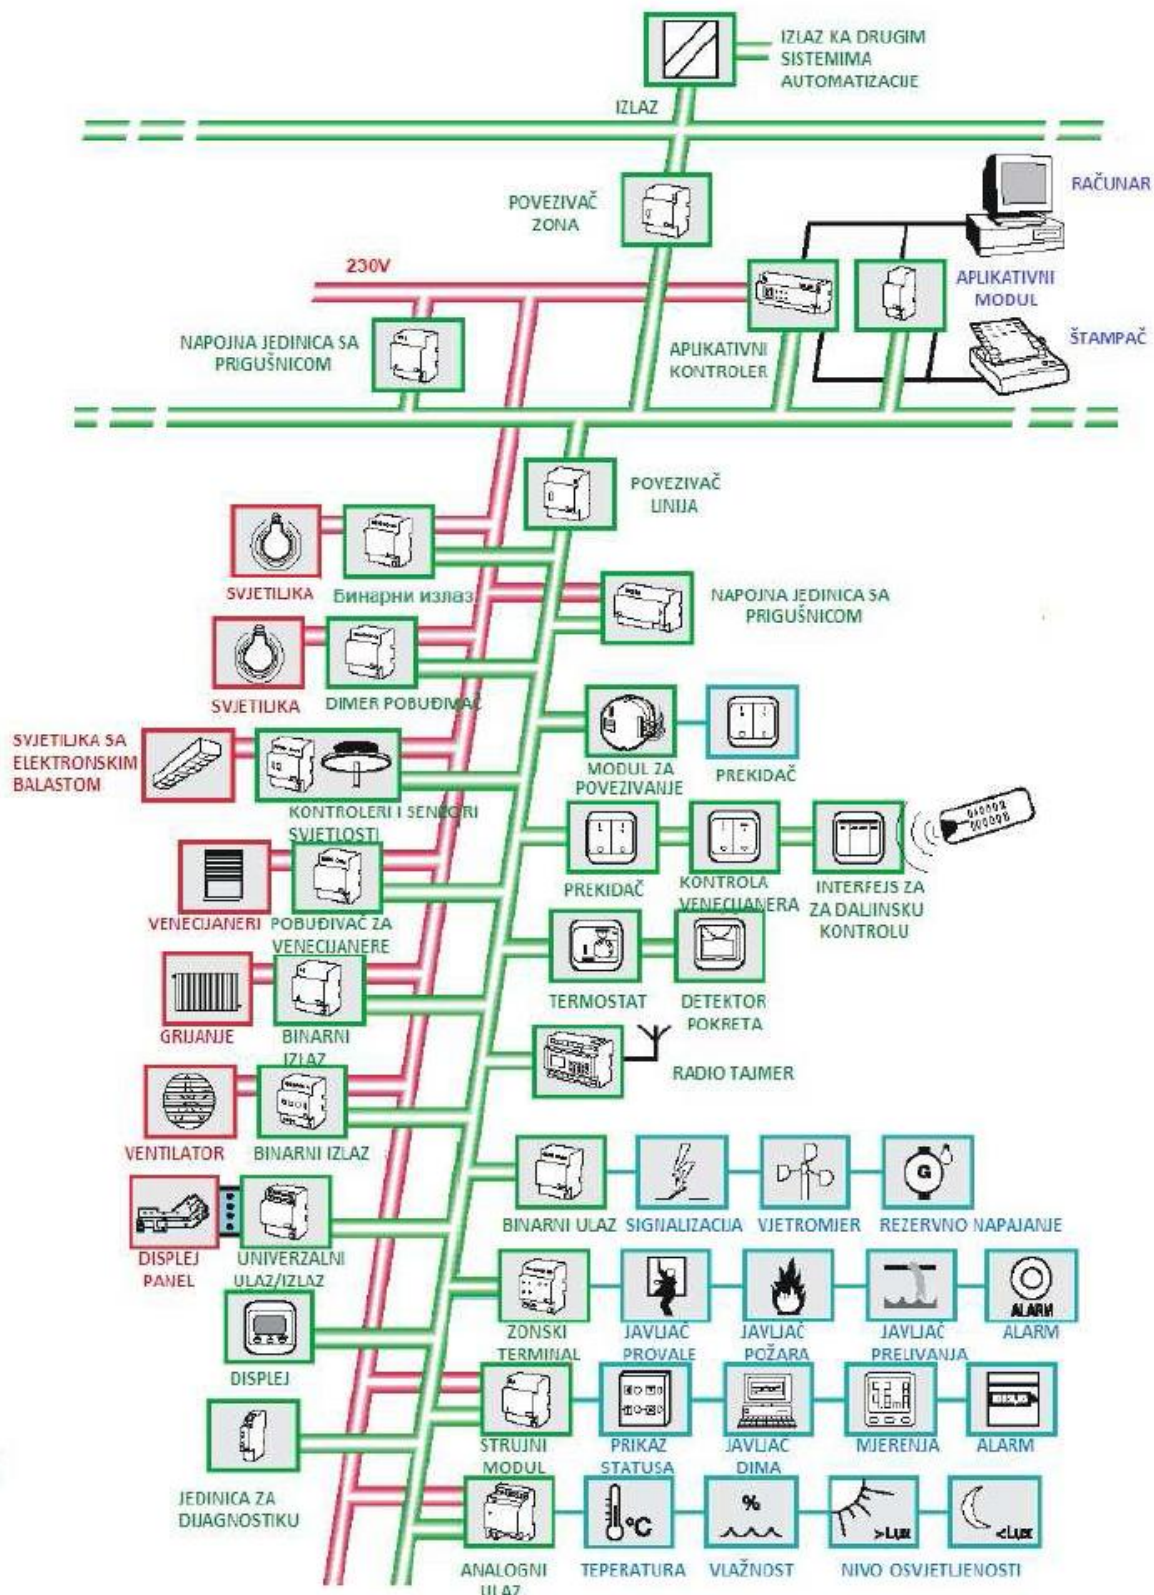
IZLAZ KA DRUGIM SISTEMIMA AUTOMATIZACIJE

IZLAZ

POVEZIVAČ ZONA

RAČUNAR

230V

APLIKATIVNI MODUL

NAPOJNA JEDINICA SA PRIGUŠNICOM

APLIKATIVNI KONTROLER

ŠTAMPAČ

POVEZIVAČ UNIJA

SVJETILJKA

Бинарни излаз

NAPOJNA JEDINICA SA PRIGUŠNICOM

SVJETILJKA

DIMER POBUĐIVAČ

SVJETILJKA SA ELEKTRONSKIM BALASTOM

KONTROLERI I SENZORI SVJETLOSTI

MODUL ZA POVEZIVANJE

PREKIDAČ

PREKIDAČ

KONTROLA VENECIJANERA

INTERFEJS ZA ZA DALJINSKU KONTROLU

VENECIJANERI

POBUĐIVAČ ZA VENECIJANERE

TERMOSTAT

DETEKTOR POKRETA

GRIJANJE

BINARNI IZLAZ

RADIO TAJMER

VENTILATOR

BINARNI IZLAZ

BINARNI ULAZ

SIGNALIZACIJA

VJETROMJER

REZERVNO NAPAJANJE

DISPLEJ PANEL

UNIVERZALNI ULAZ/IZLAZ

ZONSKI TERMINAL

JAVLJAČ PROVALE

JAVLJAČ POŽARA

JAVLJAČ PRELIVANJA

ALARM

ALARM

DISPLEJ

STRUJNI MODUL

PRIKAZ STATUSA

JAVLJAČ DIMA

MJERENJA

ALARM

JEDINICA ZA DIJAGNOSTIKU

ANALOGNI ULAZ

TEPERATURA

°C

VLAŽNOST

%

NIVO OSVJETLJENOSTI

>Lux

<Lux